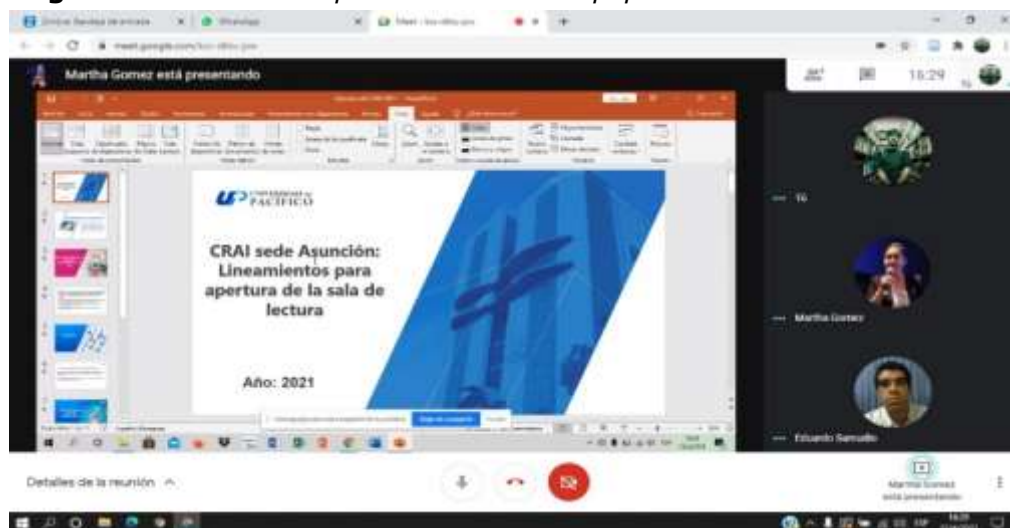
Martha Gomez está presentando

16:29

UP UNIVERSIDAD del PACÍFICO

CRAI sede Asunción: Lineamientos para apertura de la sala de lectura

Año: 2021

Tú

Martha Gomez

Eduardo Samudio

Detalles de la reunión

Martha Gomez está presentando